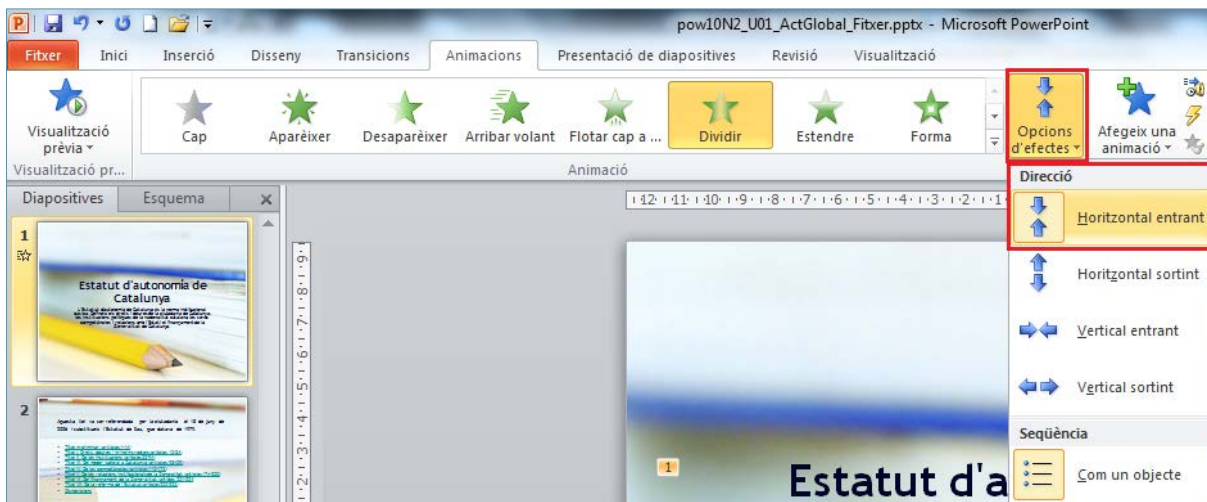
pow10N2_U01_ActGlobal_Fitxer.pptx - Microsoft PowerPoint

Fitxer | Inici | Inserció | Disseny | Transicions | Animacions | Presentació de diapositives | Revisió | Visualització

Visualització prèvia
Visualització pr...

Cap | Aparèixer | Desaparèixer | Arribar volant | Flotar cap a ... | Dividir | Estendre | Forma

Animació

Opcions d'efectes

Afegeix una animació

Diapositives | Esquema

1

Estatut d'autonomia de Catalunya

2

Direcció

Horitzontal entrant

Horitzontal sortint

Vertical entrant

Vertical sortint

Seqüència

Com un objecte

1

Estatut d'a